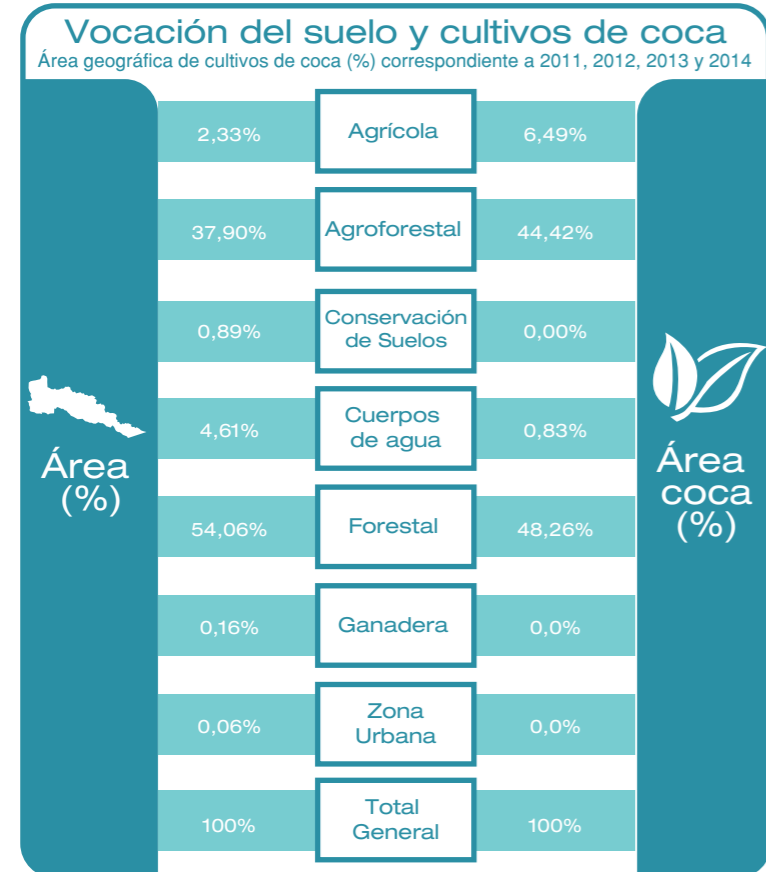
Vocación del suelo y cultivos de coca
Área geográfica de cultivos de coca (%) correspondiente a 2011, 2012, 2013 y 2014

Área (%)

Área coca (%)

| Área (%) | Vocación | Área coca (%) |
|---|---|---|
| 2,33% | Agrícola | 6,49% |
| 37,90% | Agroforestal | 44,42% |
| 0,89% | Conservación de Suelos | 0,00% |
| 4,61% | Cuerpos de agua | 0,83% |
| 54,06% | Forestal | 48,26% |
| 0,16% | Ganadera | 0,0% |
| 0,06% | Zona Urbana | 0,0% |
| 100% | Total General | 100% |